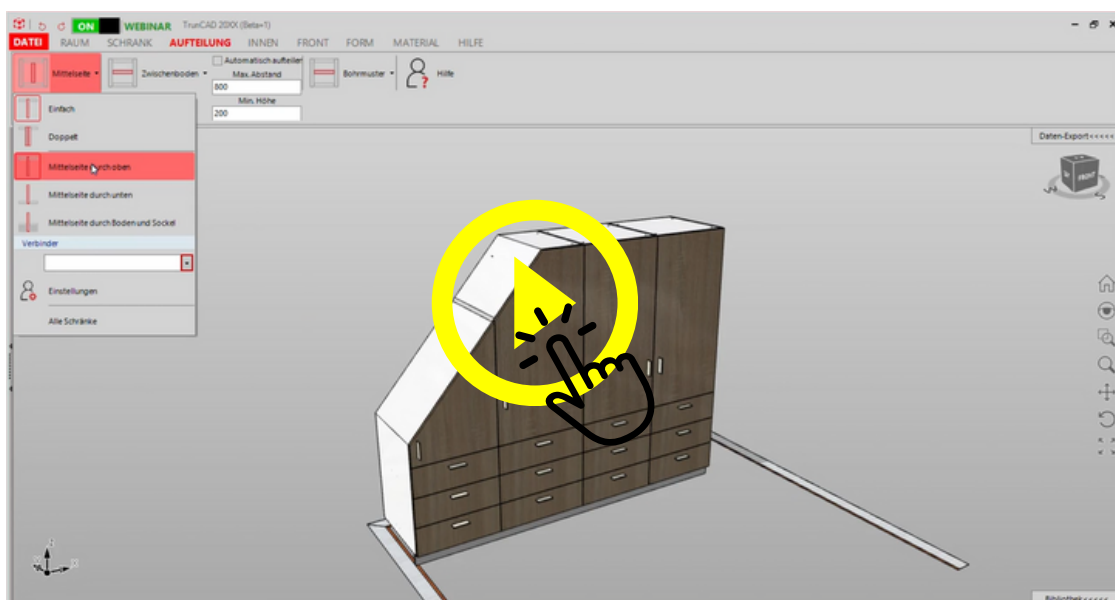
ON WEBINAR TrunCAD 20XX (Beta+1)

DATEI RAUM SCHRANK AUFTEILUNG INNEN FRONT FORM MATERIAL HILFE

Mittelseite Zwischenboden Automatisch aufteilen Max. Abstand 800 Min. Höhe 200 Bohrmuster Hilfe

Einfach
Doppelt
Mittelseite durch oben
Mittelseite durch unten
Mittelseite durch Boden und Sockel
Verbinder
Einstellungen
Alle Schränke

Daten-Export<<<<<

FRONT

Bibliothek<<<<<